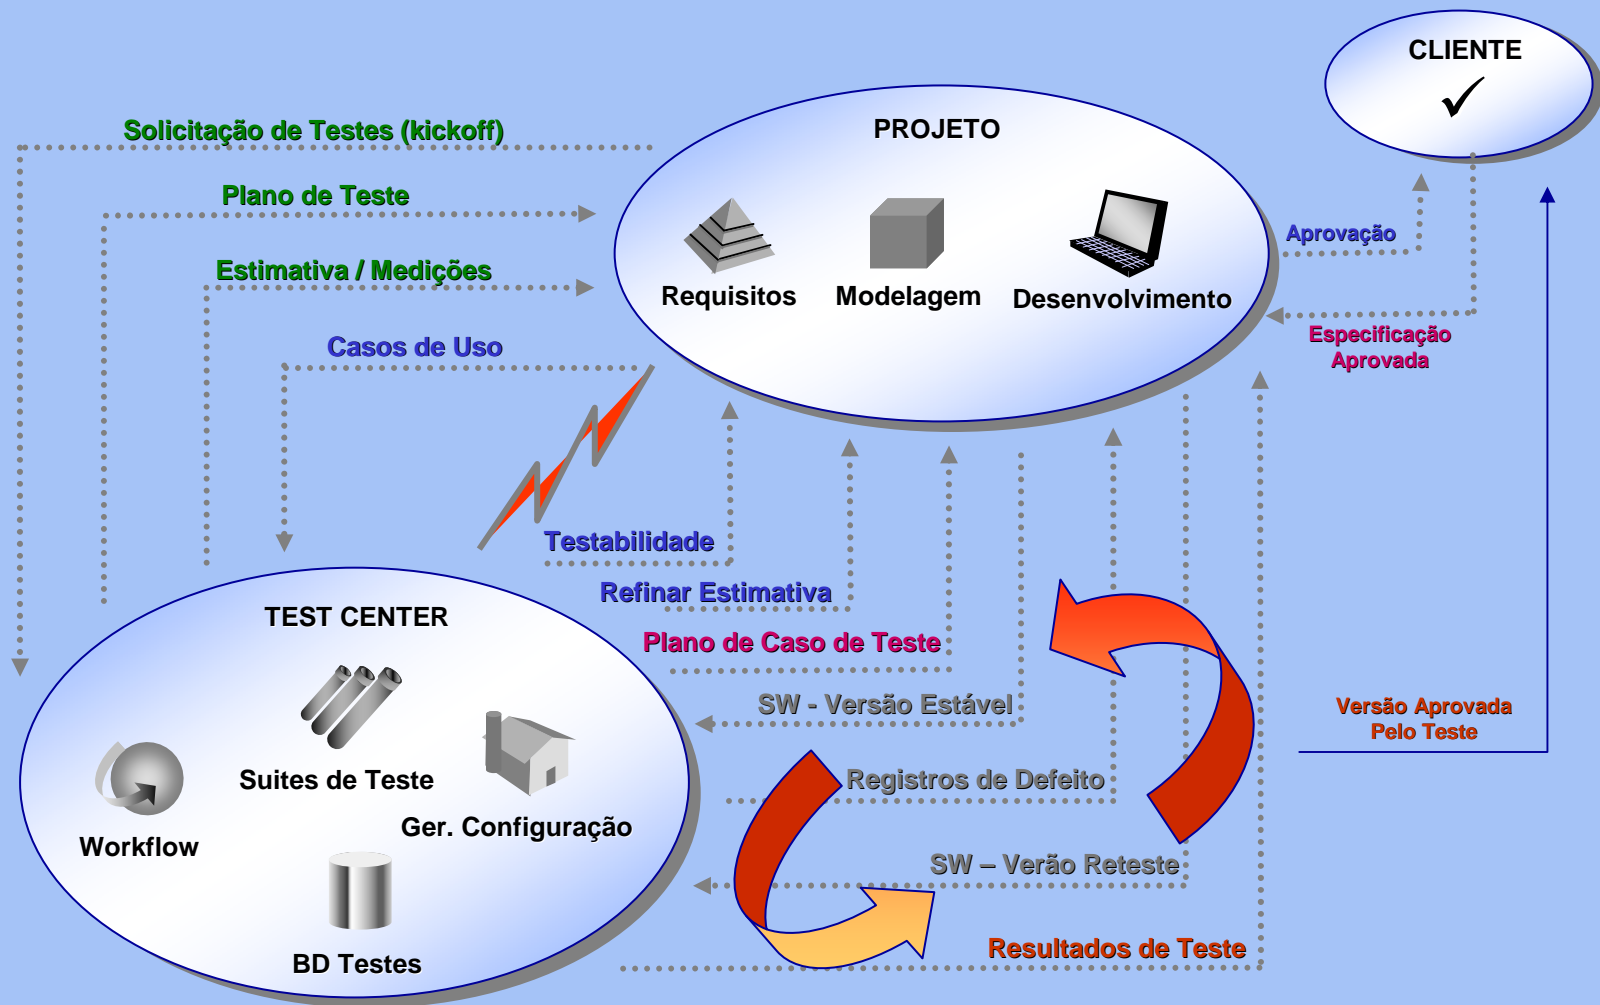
CLIENTE

PROJETO

Solicitação de Testes (kickoff)

Plano de Teste

Estimativa / Medições

Casos de Uso

Requisitos

Modelagem

Desenvolvimento

Aprovação

Especificação Aprovada

Testabilidade

Refinar Estimativa

Plano de Caso de Teste

SW - Versão Estável

Registros de Defeito

SW – Verão Reteste

Resultados de Teste

Versão Aprovada Pelo Teste

TEST CENTER

Suites de Teste

Workflow

Ger. Configuração

BD Testes